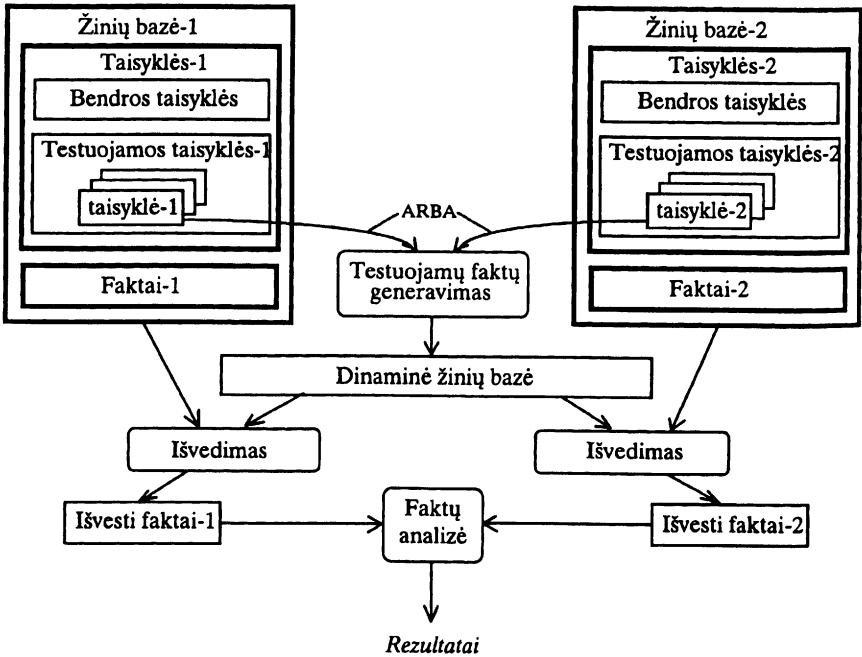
Žinių bazė-1

Taisyklės-1

Bendros taisyklės

Testuojamos taisyklės-1

taisyklė-1

Faktai-1

Žinių bazė-2

Taisyklės-2

Bendros taisyklės

Testuojamos taisyklės-2

taisyklė-2

Faktai-2

ARBA

Testuojamų faktų generavimas

Dinaminė žinių bazė

Išvedimas

Išvedimas

Išvesti faktai-1

Faktų analizė

Išvesti faktai-2

Rezultatai